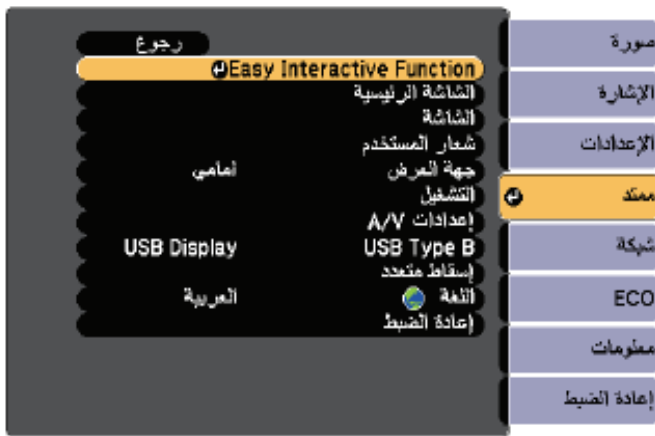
رجوع
Easy Interactive Function
الشاشة الرئيسية
الشاشة
شعار المستخدم
جهة العرض أمامي
التشغيل
إعدادات A/V
USB Type B USB Display
إسقاط متعدد
اللغة العربية
إعادة الضبط

صورة
الإشارة
الإعدادات
ممتد
شبكة
ECO
معلومات
إعادة الضبط